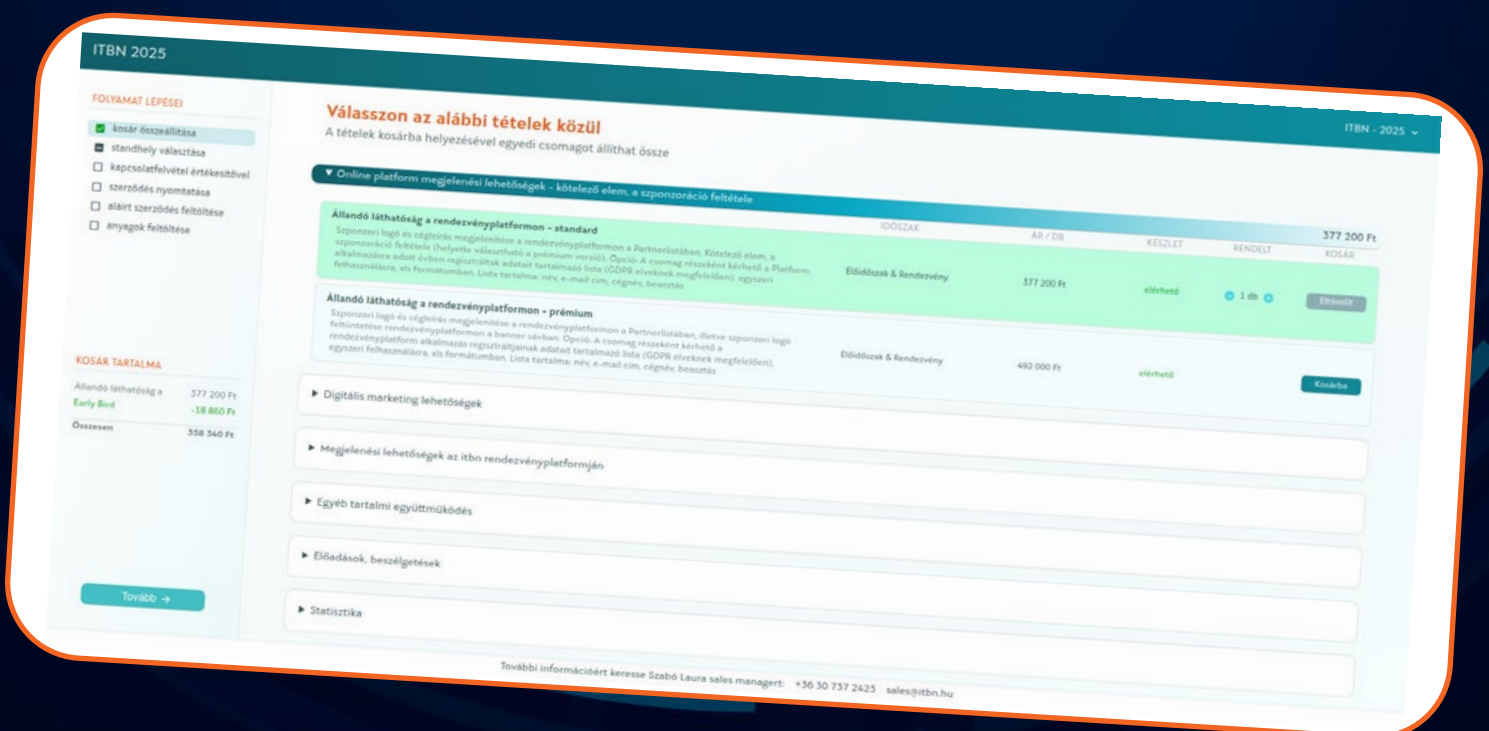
ITBN 2025

ITBN - 2025

FOLYAMAT LEPESEI
kosár összeállítása
standhely választása
kapcsolatfelvétel értékesítővel
szerződés nyomtatása
aláírt szerződés feltöltése
anyagok feltöltése

KOSÁR TARTALMA
Állandó láthatóság a 377 200 Ft
Early Bird -18 860 Ft
Összesen 358 340 Ft

Tovább →

Válasszon az alábbi tételek közül
A tételek kosárba helyezésével egyedi csomagot állíthat össze

▼ Online platform megjelenési lehetőségek - kötelező elem, a szponzoráció feltétele

377 200 Ft

| | IDŐSZAK | ÁR / DB | KÉSZLET | RENDELT | KOSÁR |
|---|---|---|---|---|---|
| **Állandó láthatóság a rendezvényplatformon - standard** Szponzori logó és céglei­rás megjelenítése a rendezvényplatformon a Partnerlistában. Kötelező elem, a szponzoráció feltétele (helyette választható a prémium verzió). Opció: A csomag részeként kérhető a Platform alkalmazásra adott évben regisztráltak adatait tartalmazó lista (GDPR elveknek megfelelően), egyszeri felhasználásra, xls formátumban. Lista tartalma: név, e-mail cím, cégnév, beosztás | Előidőszak & Rendezvény | 377 200 Ft | elérhető | 1 db | Eltávolít |
| **Állandó láthatóság a rendezvényplatformon - prémium** Szponzori logó és cégleírás megjelenítése a rendezvényplatformon a Partnerlistában, illetve szponzori logó feltüntetése rendezvényplatformon a banner sávban. Opció: A csomag részeként kérhető a rendezvényplatform alkalmazás regisztráltjainak adatait tartalmazó lista (GDPR elveknek megfelelően), egyszeri felhasználásra, xls formátumban. Lista tartalma: név, e-mail cím, cégnév, beosztás | Előidőszak & Rendezvény | 492 000 Ft | elérhető | | Kosárba |

▶ Digitális marketing lehetőségek

▶ Megjelenési lehetőségek az itbn rendezvényplatformján

▶ Egyéb tartalmi együttműködés

▶ Előadások, beszélgetések

▶ Statisztika

További információért keresse Szabó Laura sales managert: +36 30 737 2423 sales@itbn.hu